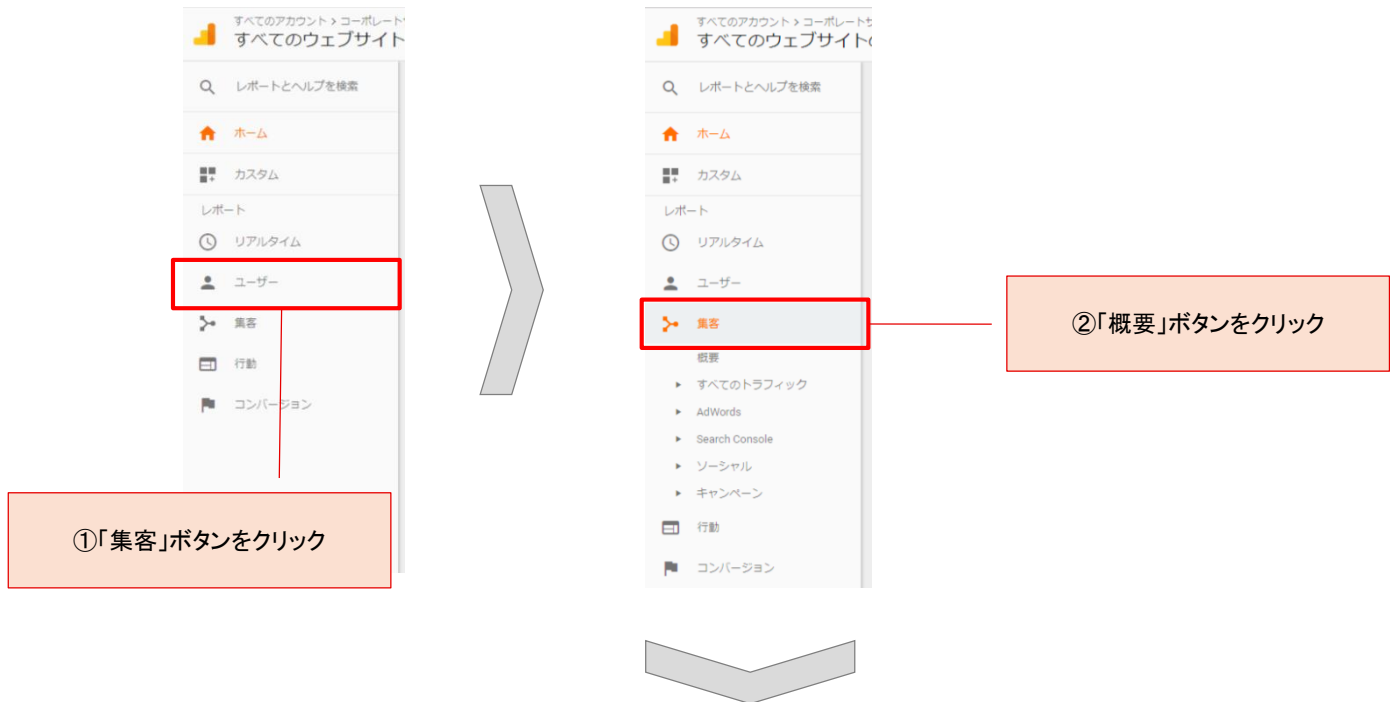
すべてのアカウント > コーポレートサ
すべてのウェブサイト

レポートとヘルプを検索

ホーム

カスタム

レポート

リアルタイム

ユーザー

集客

行動

コンバージョン

①「集客」ボタンをクリック

すべてのアカウント > コーポレートサ
すべてのウェブサイトの

レポートとヘルプを検索

ホーム

カスタム

レポート

リアルタイム

ユーザー

集客

概要

すべてのトラフィック

AdWords

Search Console

ソーシャル

キャンペーン

行動

コンバージョン

②「概要」ボタンをクリック